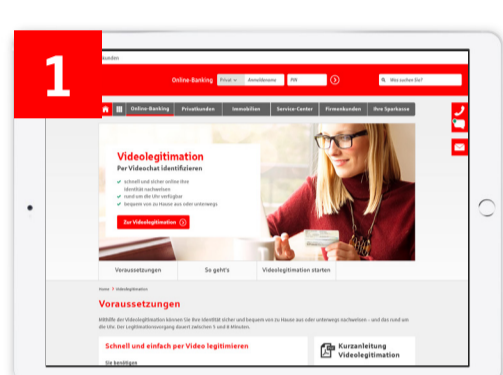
1

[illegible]kunden

Online-Banking Privat Anmeldename PIN Was suchen Sie?

Online-Banking Privatkunden Immobilien Service-Center Firmenkunden Ihre Sparkasse

Videolegitimation
Per Videochat identifizieren

schnell und sicher online Ihre Identität nachweisen
rund um die Uhr verfügbar
bequem von zu Hause aus oder unterwegs

Zur Videolegitimation

Voraussetzungen So geht's Videolegitimation starten

Home > Videolegitimation

Voraussetzungen

Mithilfe der Videolegitimation können Sie Ihre Identität sicher und bequem von zu Hause aus oder unterwegs nachweisen – und das rund um die Uhr. Der Legitimationsvorgang dauert zwischen 5 und 8 Minuten.

Schnell und einfach per Video legitimieren

Sie benötigen

Kurzanleitung Videolegitimation